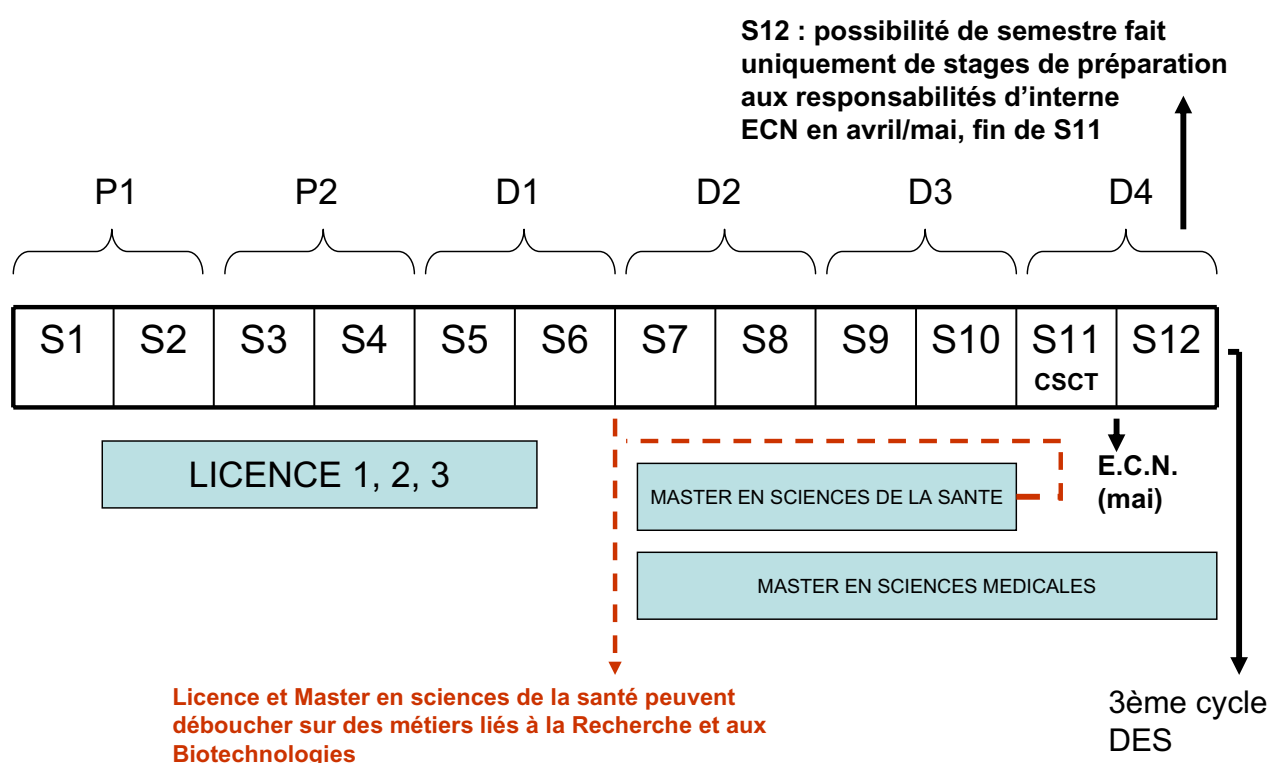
S12 : possibilité de semestre fait uniquement de stages de préparation aux responsabilités d'interne
ECN en avril/mai, fin de S11

P1 P2 D1 D2 D3 D4

| S1 | S2 | S3 | S4 | S5 | S6 | S7 | S8 | S9 | S10 | S11 CSCT | S12 |
|---|---|---|---|---|---|---|---|---|---|---|---|

LICENCE 1, 2, 3

MASTER EN SCIENCES DE LA SANTE

E.C.N. (mai)

MASTER EN SCIENCES MEDICALES

Licence et Master en sciences de la santé peuvent déboucher sur des métiers liés à la Recherche et aux Biotechnologies

3ème cycle DES